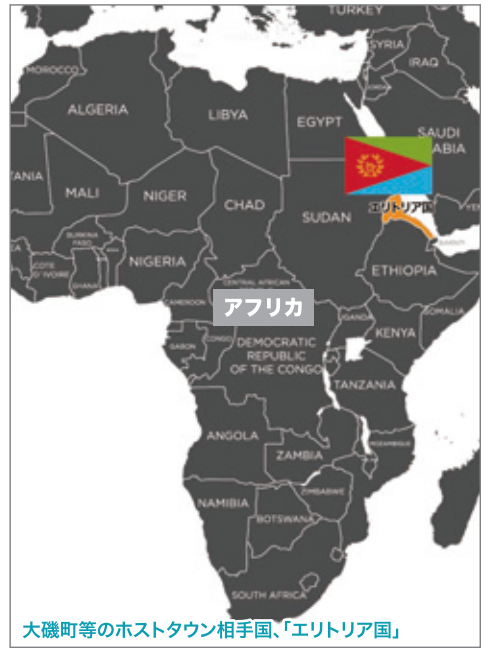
TURKEY
SYRIA
IRAQ
MOROCCO
ALGERIA
LIBYA
EGYPT
SAUDI
ARABIA
TANIA
MALI
NIGER
CHAD
SUDAN
エリトリア国
BURKINA FASO
COTE D'IVOIRE
GHANA
NIGERIA
CENTRAL AFRICAN
ETHIOPIA
DJIBOUTI
アフリカ
CAMEROON
GABON
CONGO
UGANDA
KENYA
SOMALIA
DEMOCRATIC REPUBLIC OF THE CONGO
TANZANIA
ANGOLA
ZAMBIA
MOZAMBIQUE
NAMIBIA
ZIMBABWE
BOTSWANA
SOUTH AFRICA
大磯町等のホストタウン相手国、「エリトリア国」